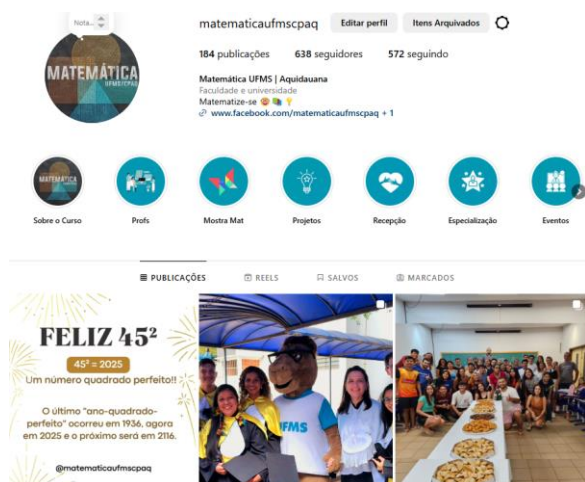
Nota...

MATEMÁTICA
UFMSCPAQ

matematicaufmscpaq Editar perfil Itens Arquivados

184 publicações 638 seguidores 572 seguindo

Matemática UFMS | Aquidauana
Faculdade e universidade
Matematize-se 😍 📚 💡
www.facebook.com/matematicaufmscpaq + 1

Sobre o Curso
Profs
Mostra Mat
Projetos
Recepção
Especialização
Eventos

PUBLICAÇÕES REELS SALVOS MARCADOS

FELIZ $45^2$
$45^2 = 2025$
Um número quadrado perfeito!!
O último "ano-quadrado-perfeito" ocorreu em 1936, agora em 2025 e o próximo será em 2116.
@matematicaufmscpaq

UFMS